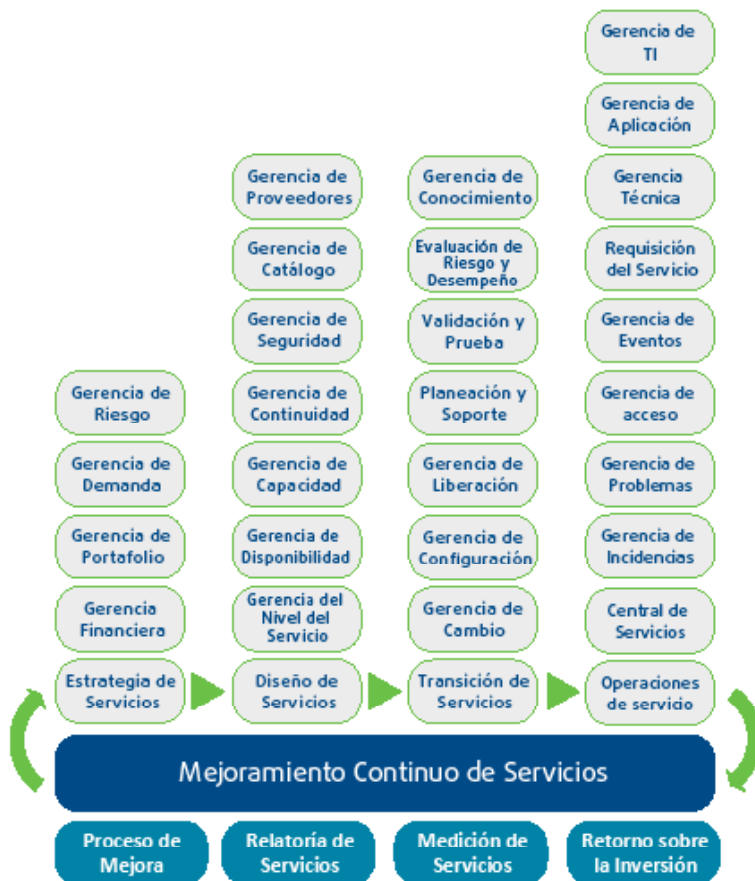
Gerencia de TI

Gerencia de Aplicación

Gerencia de Proveedores

Gerencia de Conocimiento

Gerencia Técnica

Gerencia de Catálogo

Evaluación de Riesgo y Desempeño

Requisición del Servicio

Gerencia de Seguridad

Validación y Prueba

Gerencia de Eventos

Gerencia de Riesgo

Gerencia de Continuidad

Planeación y Soporte

Gerencia de acceso

Gerencia de Demanda

Gerencia de Capacidad

Gerencia de Liberación

Gerencia de Problemas

Gerencia de Portafolio

Gerencia de Disponibilidad

Gerencia de Configuración

Gerencia de Incidencias

Gerencia Financiera

Gerencia del Nivel del Servicio

Gerencia de Cambio

Central de Servicios

Estrategia de Servicios

Diseño de Servicios

Transición de Servicios

Operaciones de servicio

Mejoramiento Continuo de Servicios

Proceso de Mejora

Relatoría de Servicios

Medición de Servicios

Retorno sobre la Inversión